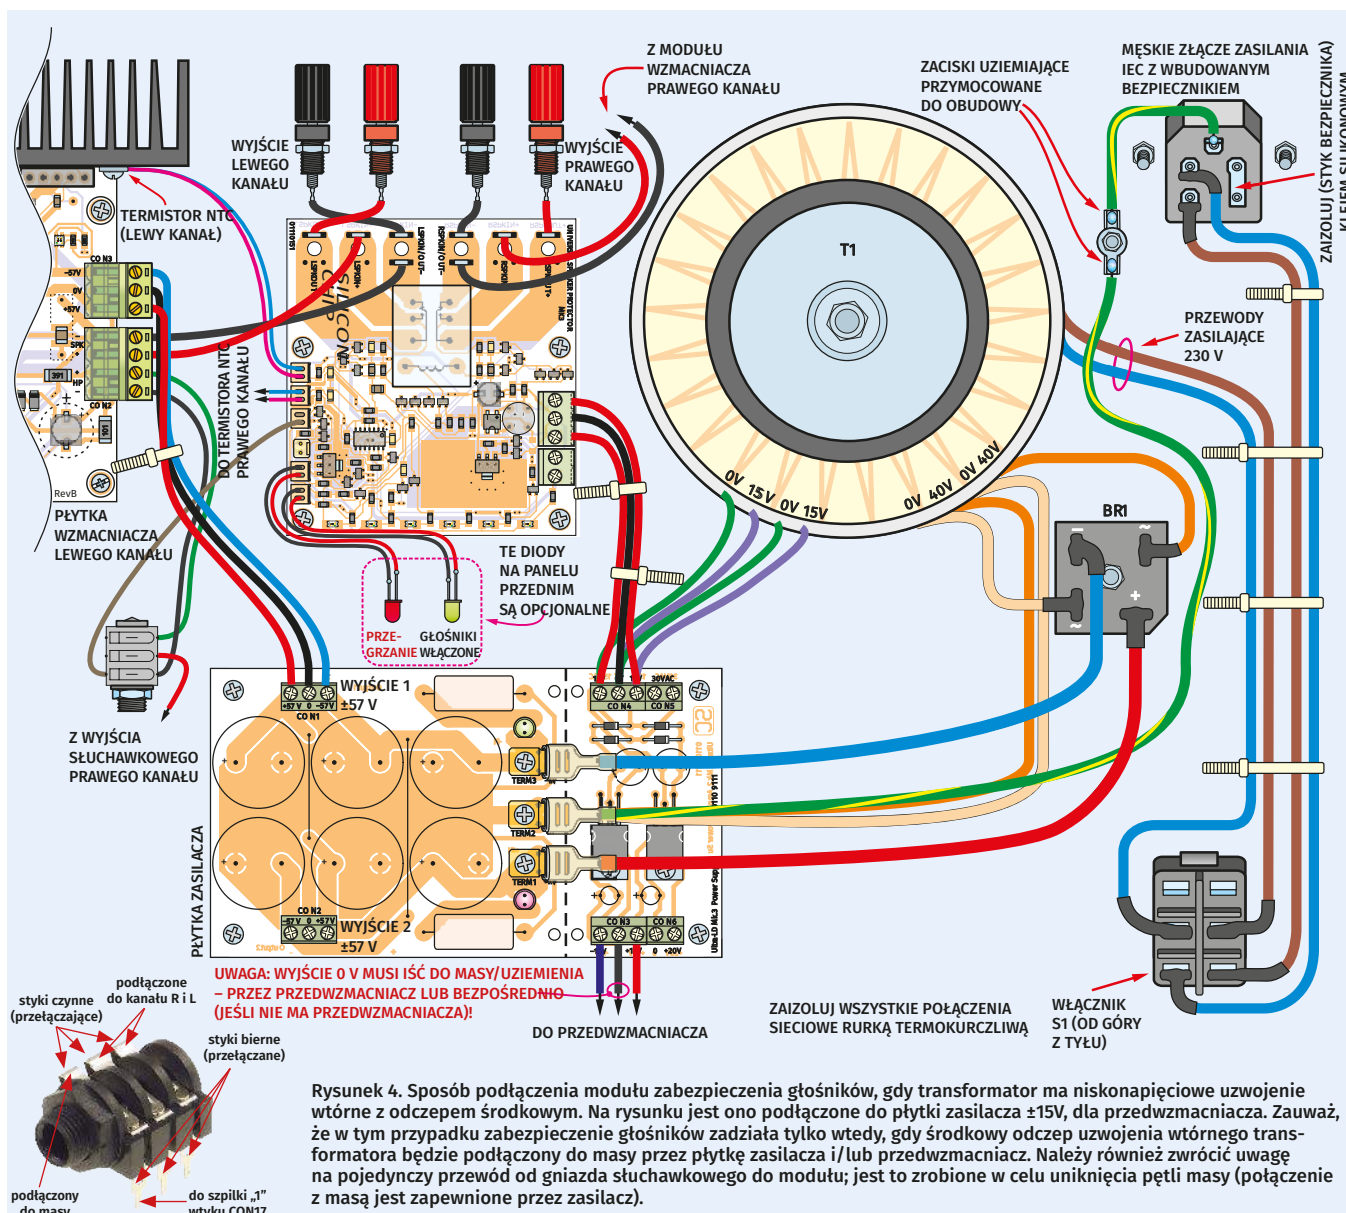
Z MODUŁU WZMACNIACZA PRAWEGO KANAŁU

ZACISKI UZIEMIAJĄCE PRZYMOCOWANE DO OBUDOWY

MĘSKIE ZŁĄCZE ZASILANIA IEC Z WBUDOWANYM BEZPIECZNIKIEM

ZAIZOLUJ (STYK BEZPIECZNIKA) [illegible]

WYJŚCIE LEWEGO KANAŁU

WYJŚCIE PRAWEGO KANAŁU

TERMISTOR NTC (LEWY KANAŁ)

T1

PRZEWODY ZASILAJĄCE 230 V

DO TERMISTORA NTC PRAWEGO KANAŁU

0V 15V 0V 15V

0V 40V 0V 40V

BR1

PŁYTKA WZMACNIACZA LEWEGO KANAŁU

TE DIODY NA PANELU PRZEDNIM SĄ OPCJONALNE

PRZE-GRZANIE

GŁOŚNIKI WŁĄCZONE

Z WYJŚCIA SŁUCHAWKOWEGO PRAWEGO KANAŁU

WYJŚCIE 1 ±57 V

WYJŚCIE 2 ±57 V

PŁYTKA ZASILACZA

UWAGA: WYJŚCIE 0 V MUSI IŚĆ DO MASY/UZIEMIENIA – PRZEZ PRZEDWZMACNIACZ LUB BEZPOŚREDNIO (JEŚLI NIE MA PRZEDWZMACNIACZA)!

DO PRZEDWZMACNIACZA

ZAIZOLUJ WSZYSTKIE POŁĄCZENIA SIECIOWE RURKĄ TERMOKURCZLIWĄ

WŁĄCZNIK S1 (OD GÓRY Z TYŁU)

styki czynne (przełączające)

podłączone do kanału R i L

styki bierne (przełączane)

podłączony do masy

do szpilki „1" wtyku CON17

Rysunek 4. Sposób podłączenia modułu zabezpieczenia głośników, gdy transformator ma niskonapięciowe uzwojenie wtórne z odczepem środkowym. Na rysunku jest ono podłączone do płytki zasilacza ±15V, dla przedwzmacniacza. Zauważ, że w tym przypadku zabezpieczenie głośników zadziała tylko wtedy, gdy środkowy odczep uzwojenia wtórnego transformatora będzie podłączony do masy przez płytkę zasilacza i/lub przedwzmacniacz. Należy również zwrócić uwagę na pojedynczy przewód od gniazda słuchawkowego do modułu; jest to zrobione w celu uniknięcia pętli masy (połączenie z masą jest zapewnione przez zasilacz).